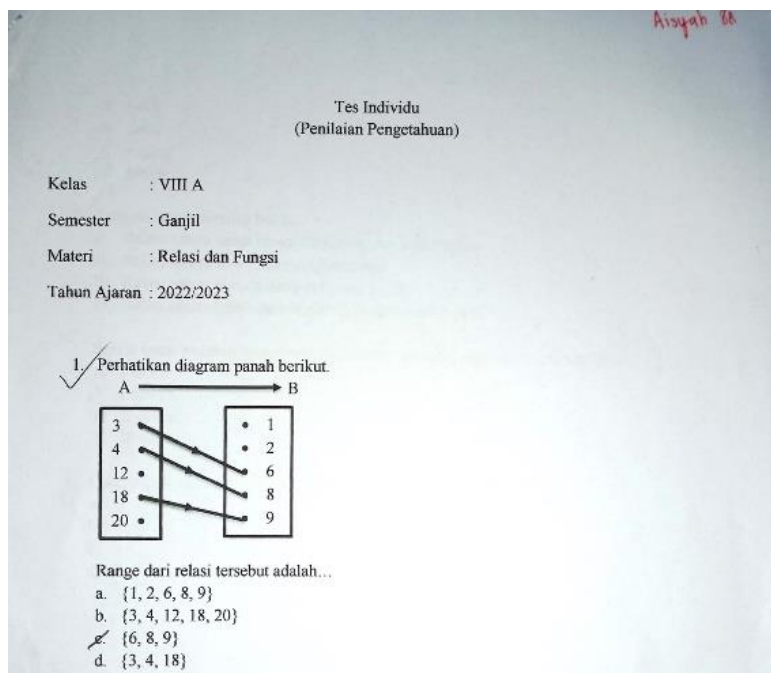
Aisyah 88

Tes Individu
(Penilaian Pengetahuan)

Kelas : VIII A

Semester : Ganjil

Materi : Relasi dan Fungsi

Tahun Ajaran : 2022/2023

1. Perhatikan diagram panah berikut.

A → B

| A | B |
|---|---|
| 3 | 1 |
| 4 | 2 |
| 12 | 6 |
| 18 | 8 |
| 20 | 9 |

Range dari relasi tersebut adalah…
a. {1, 2, 6, 8, 9}
b. {3, 4, 12, 18, 20}
c. {6, 8, 9}
d. {3, 4, 18}